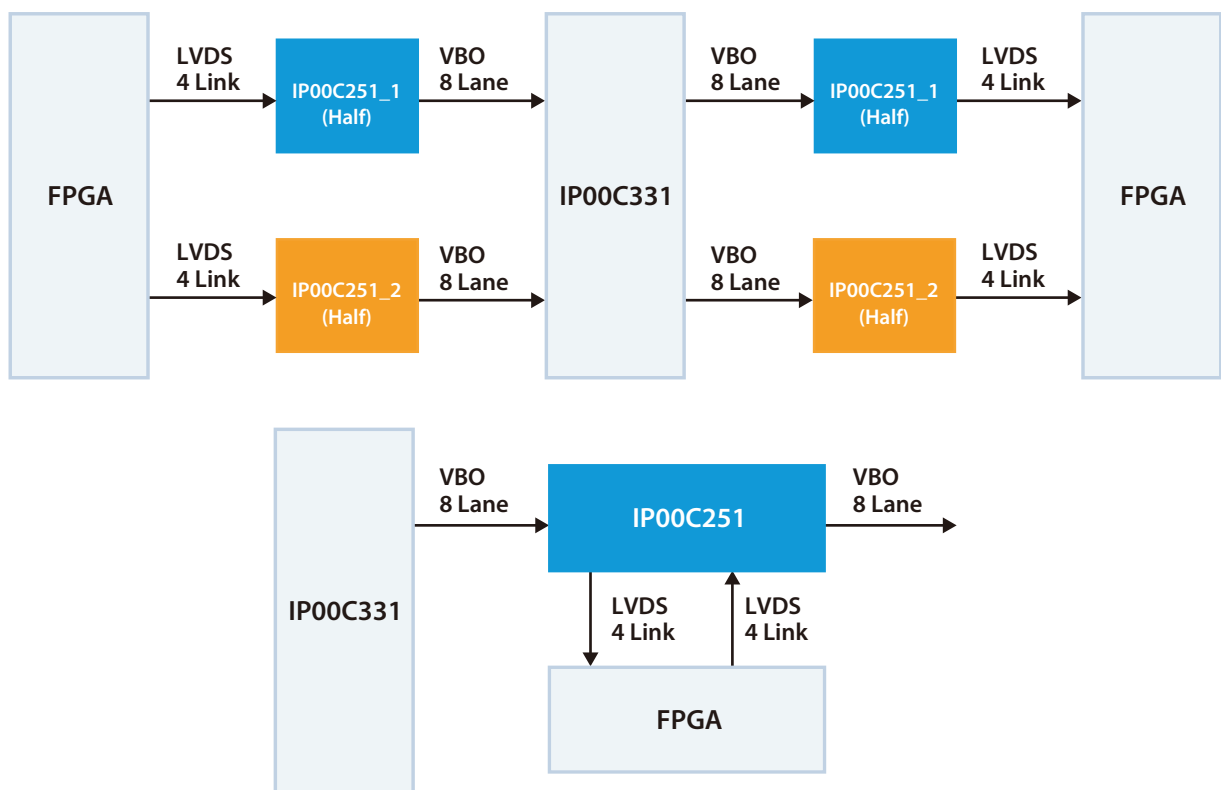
FPGA

LVDS
4 Link

IP00C251_1
(Half)

VBO
8 Lane

LVDS
4 Link

IP00C251_2
(Half)

VBO
8 Lane

IP00C331

VBO
8 Lane

IP00C251_1
(Half)

LVDS
4 Link

VBO
8 Lane

IP00C251_2
(Half)

LVDS
4 Link

FPGA

IP00C331

VBO
8 Lane

IP00C251

VBO
8 Lane

LVDS
4 Link

LVDS
4 Link

FPGA